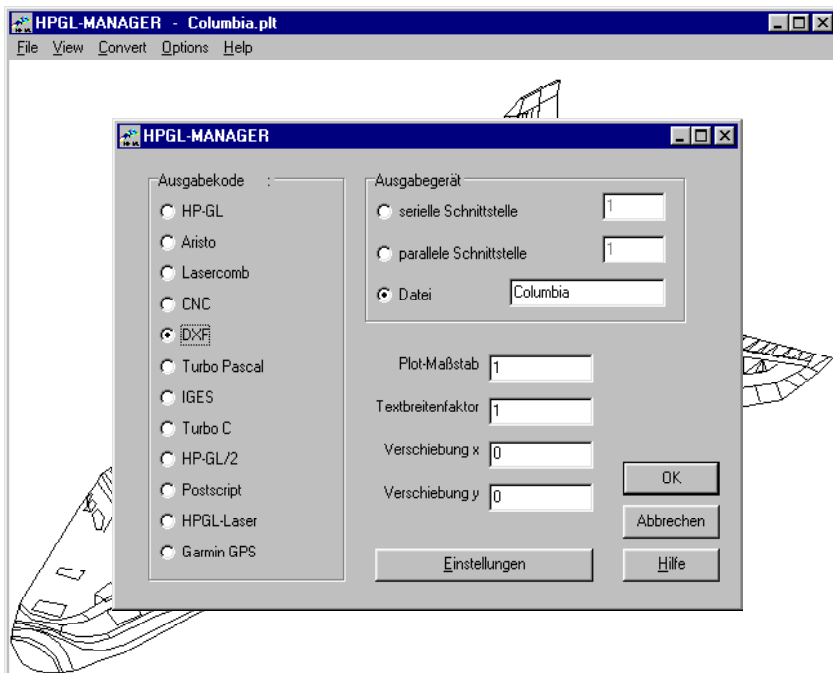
HPGL-MANAGER - Columbia.plt

File View Convert Options Help

HPGL-MANAGER

Ausgabekode :

HP-GL
Aristo
Lasercomb
CNC
DXF
Turbo Pascal
IGES
Turbo C
HP-GL/2
Postscript
HPGL-Laser
Garmin GPS

Ausgabegerät

serielle Schnittstelle 1
parallele Schnittstelle 1
Datei Columbia

Plot-Maßstab 1
Textbreitenfaktor 1
Verschiebung x 0
Verschiebung y 0

OK
Abbrechen
Einstellungen
Hilfe